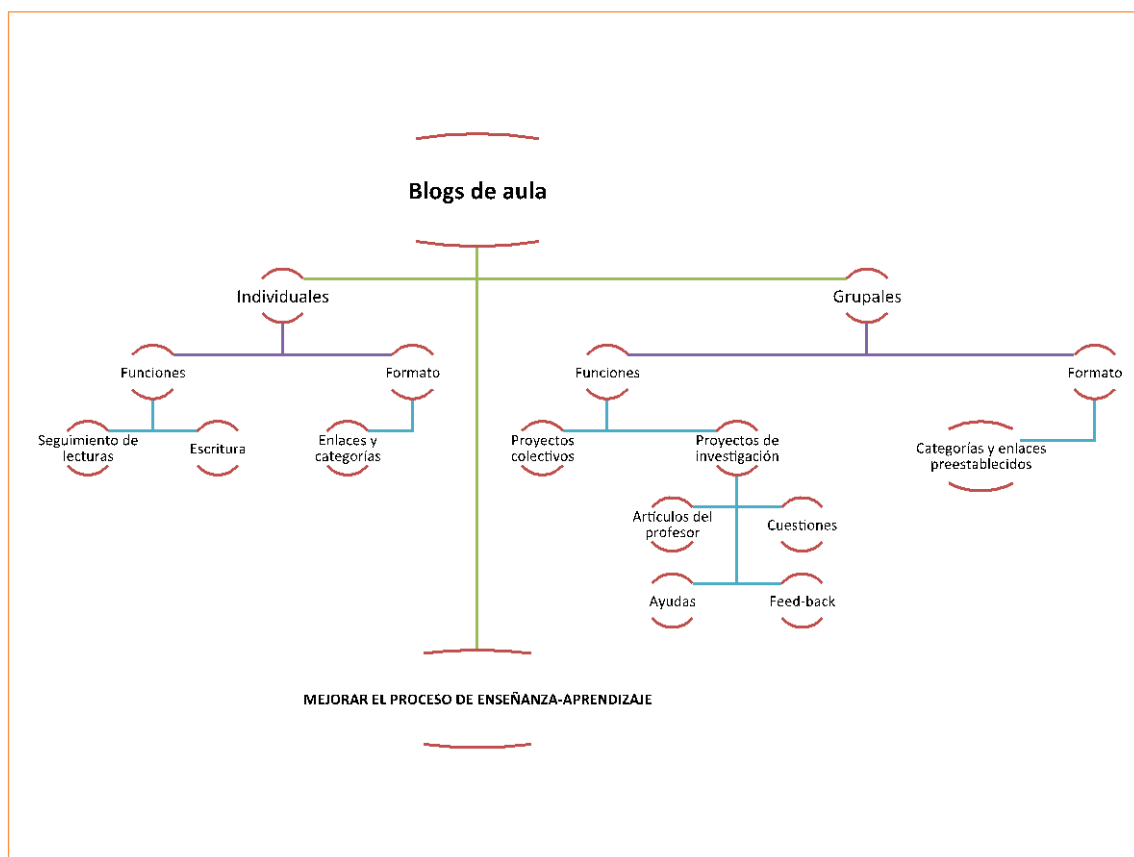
Blogs de aula

Individuales

Grupales

Funciones

Formato

Funciones

Formato

Seguimiento de lecturas

Escritura

Enlaces y categorías

Proyectos colectivos

Proyectos de investigación

Categorías y enlaces preestablecidos

Artículos del profesor

Cuestiones

Ayudas

Feed-back

MEJORAR EL PROCESO DE ENSEÑANZA-APRENDIZAJE